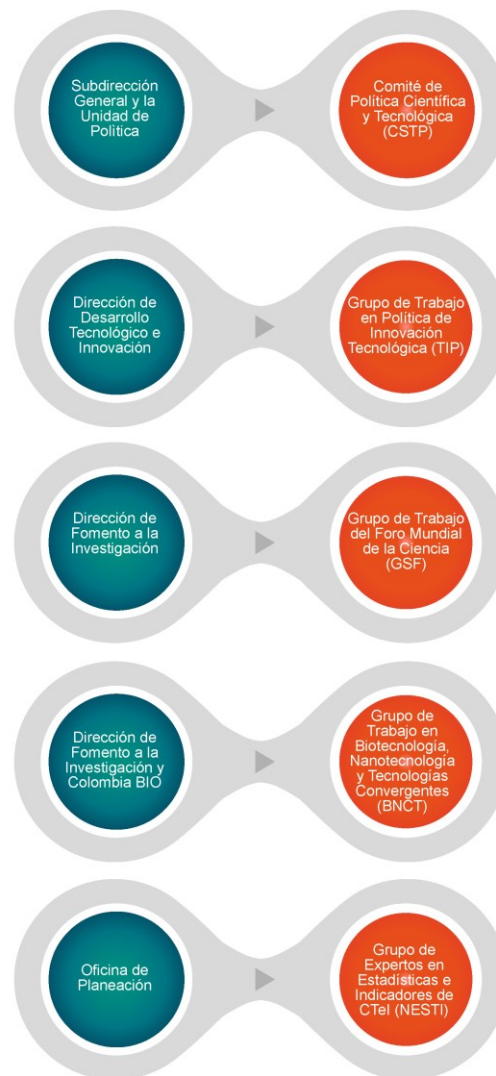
Subdirección General y la Unidad de Política

Comité de Política Científica y Tecnológica (CSTP)

Dirección de Desarrollo Tecnológico e Innovación

Grupo de Trabajo en Política de Innovación Tecnológica (TIP)

Dirección de Fomento a la Investigación

Grupo de Trabajo del Foro Mundial de la Ciencia (GSF)

Dirección de Fomento a la Investigación y Colombia BIO

Grupo de Trabajo en Biotecnología, Nanotecnología y Tecnologías Convergentes (BNCT)

Oficina de Planeación

Grupo de Expertos en Estadísticas e Indicadores de CTeI (NESTI)